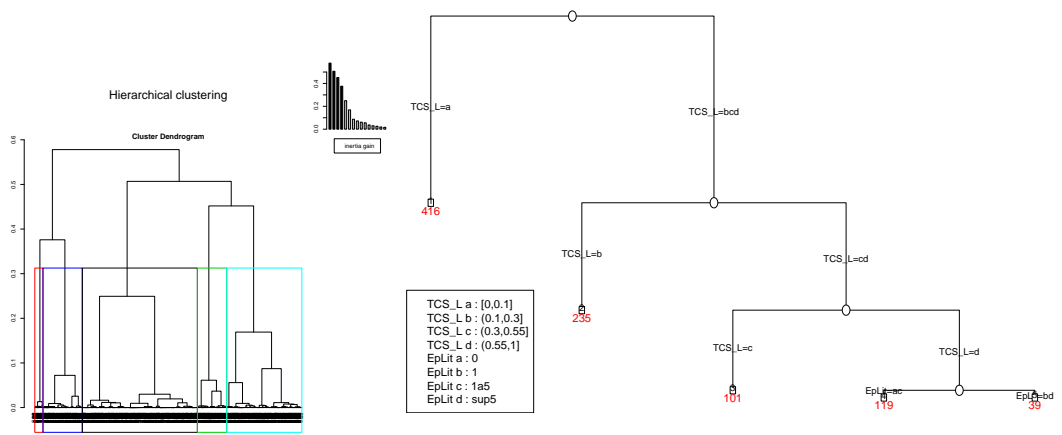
Hierarchical clustering

Cluster Dendrogram

0.0
0.1
0.2
0.3
0.4
0.5
0.6

0.0
0.2
0.4

inertia gain

TCS_L=a

416

TCS_L=bcd

TCS_L=b

235

TCS_L=cd

TCS_L=c

101

TCS_L=d

EpLit=ac

119

EpLit=bd

39

TCS_L a : [0,0.1]
TCS_L b : (0.1,0.3]
TCS_L c : (0.3,0.55]
TCS_L d : (0.55,1]
EpLit a : 0
EpLit b : 1
EpLit c : 1a5
EpLit d : sup5